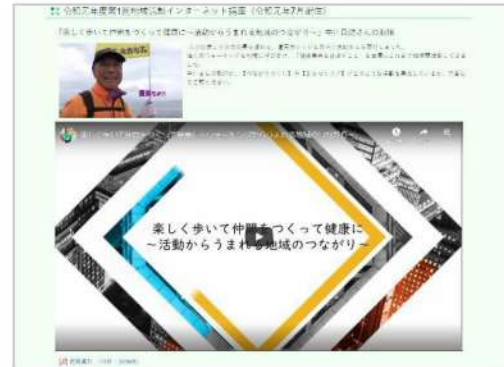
令和元年度第1回地域活動インターネット講座（令和元年7月配信）

「楽しく歩いて仲間をつくって健康に～活動からうまれる地域のつながり～」中川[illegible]さんの動画

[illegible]

楽しく歩いて仲間をつくって健康に
～活動からうまれる地域のつながり～

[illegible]